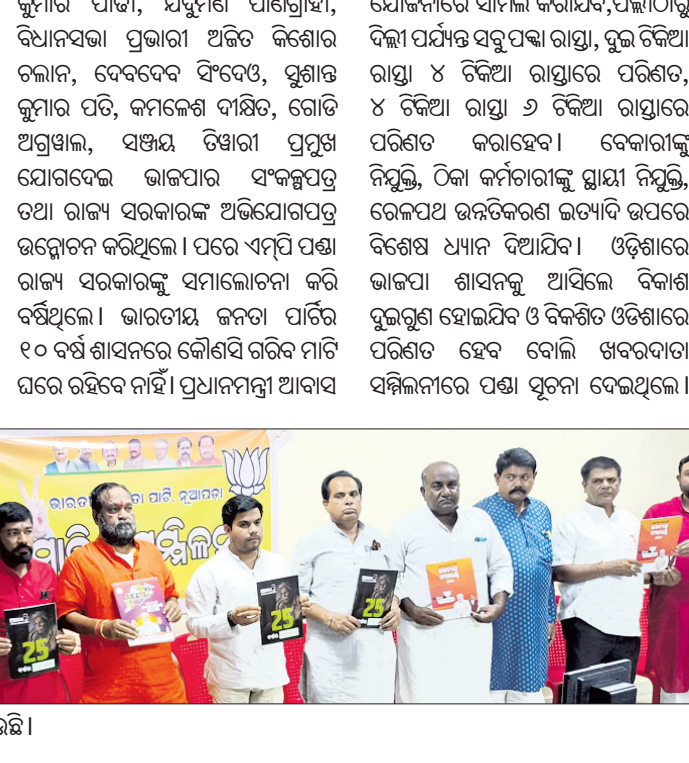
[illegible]

ବିଧାନସଭା ପ୍ରଭାରୀ ଅଜିତ କିଶୋର ଚଲାନ, ଦେବଦେବ ସିଂଦେଓ, ସୁଶାନ୍ତ କୁମାର ପତି, କମଳେଶ ଦୀକ୍ଷିତ, ଗୋଡି ଅଗ୍ରୱାଲ, ସଞ୍ଜୟ ତିୱାରୀ ପ୍ରମୁଖ ଯୋଗଦେଇ ଭାଜପାର ସଂକଳ୍ପପତ୍ର ତଥା ରାଜ୍ୟ ସରକାରଙ୍କ ଅଭିଯୋଗପତ୍ର ଉନ୍ମୋଚନ କରିଥିଲେ। ପରେ ଏମ୍‌ପି ପଣ୍ଡା ରାଜ୍ୟ ସରକାରଙ୍କୁ ସମାଲୋଚନା କରି ବର୍ଷିଥିଲେ। ଭାରତୀୟ ଜନତା ପାର୍ଟିର ୧୦ ବର୍ଷ ଶାସନରେ କୌଣସି ଗରିବ ମାଟି ଘରେ ରହିବେ ନାହିଁ। ପ୍ରଧାନମନ୍ତ୍ରୀ ଆବାସ

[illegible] ଦିଲ୍ଲୀ ପର୍ଯ୍ୟନ୍ତ ସବୁପକ୍କା ରାସ୍ତା, ଦୁଇ ଟିକିଆ ରାସ୍ତା ୪ ଟିକିଆ ରାସ୍ତାରେ ପରିଣତ, ୪ ଟିକିଆ ରାସ୍ତା ୬ ଟିକିଆ ରାସ୍ତାରେ ପରିଣତ କରାହେବ। ବେକାରୀଙ୍କୁ ନିଯୁକ୍ତି, ଠିକା କର୍ମଚାରୀଙ୍କୁ ସ୍ଥାୟୀ ନିଯୁକ୍ତି, ରେଳପଥ ଉନ୍ନତିକରଣ ଇତ୍ୟାଦି ଉପରେ ବିଶେଷ ଧ୍ୟାନ ଦିଆଯିବ। ଓଡ଼ିଶାରେ ଭାଜପା ଶାସନକୁ ଆସିଲେ ବିକାଶ ଦୁଇଗୁଣ ହୋଇଯିବ ଓ ବିକଶିତ ଓଡିଶାରେ ପରିଣତ ହେବ ବୋଲି ଖବରଦାତା ସମ୍ମିଳନୀରେ ପଣ୍ଡା ସୂଚନା ଦେଇଥିଲେ।

ଭାରତୀୟ ଜନତା ପାର୍ଟି, ନୂଆପଡ଼ା
ସାମ୍ବାଦିକ ସମ୍ମିଳନୀ

25

25

25

ଛି।